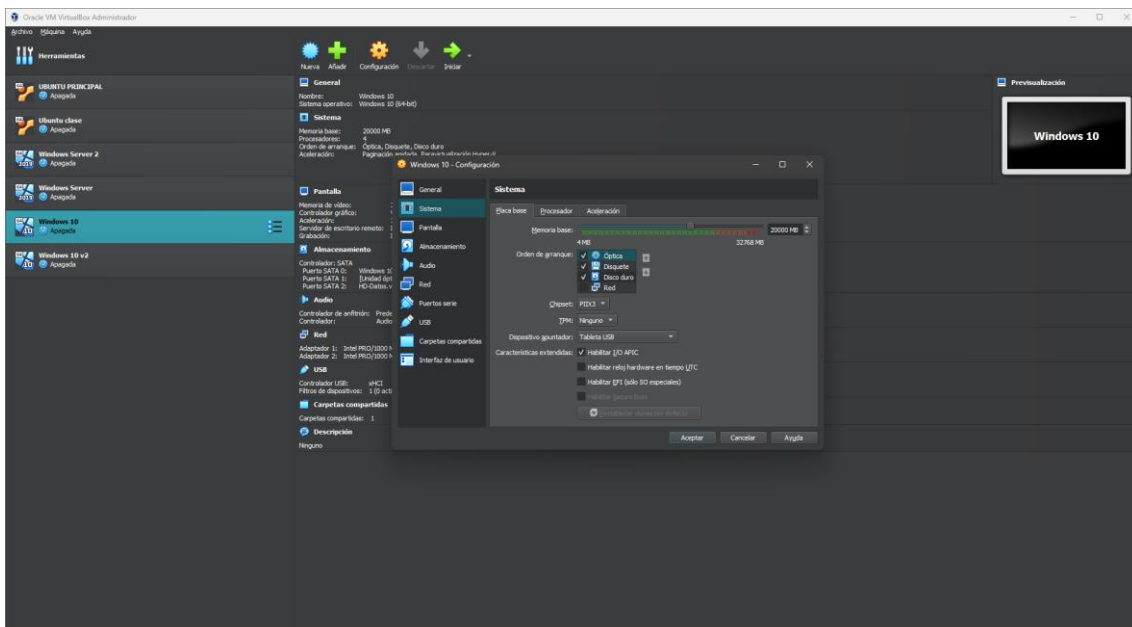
Oracle VM VirtualBox Administrador

Archivo Máquina Ayuda

Herramientas

UBUNTU PRINCIPAL
Apagada

Ubuntu clase
Apagada

Windows Server 2
Apagada

Windows Server
Apagada

Windows 10
Apagada

Windows 10 v2
Apagada

Nueva Añadir Configuración Descartar Iniciar

General
Nombre: Windows 10
Sistema operativo: Windows 10 (64-bit)

Sistema
Memoria base: 20000 MB
Procesadores: 4
Orden de arranque: Óptica, Disquete, Disco duro
Aceleración: Paginación anidada, Paravirtualización Hyper-V

Pantalla
Memoria de vídeo:
Controlador gráfico:
Aceleración:
Servidor de escritorio remoto:
Grabación:

Almacenamiento
Controlador: SATA
Puerto SATA 0: Windows 1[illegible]
Puerto SATA 1: [Unidad ópt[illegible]
Puerto SATA 2: HD-Datos.v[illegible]

Audio
Controlador de anfitrión: Prede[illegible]
Controlador: Audio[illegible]

Red
Adaptador 1: Intel PRO/1000 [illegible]
Adaptador 2: Intel PRO/1000 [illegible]

USB
Controlador USB: xHCI
Filtros de dispositivos: 1 (0 acti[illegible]

Carpetas compartidas
Carpetas compartidas: 1

Descripción
Ninguno

Previsualización
Windows 10

Windows 10 - Configuración

General
Sistema
Pantalla
Almacenamiento
Audio
Red
Puertos serie
USB
Carpetas compartidas
Interfaz de usuario

Sistema

Placa base Procesador Aceleración

Memoria base: 20000 MB
4 MB 32768 MB

Orden de arranque:
✓ Óptica
✓ Disquete
✓ Disco duro
Red

Chipset: PIIX3
TPM: Ninguno
Dispositivo apuntador: Tableta USB
Características extendidas: ✓ Habilitar I/O APIC
Habilitar reloj hardware en tiempo UTC
Habilitar EFI (sólo SO especiales)
Habilitar Secure Boot
Restablecer claves por defecto

Aceptar Cancelar Ayuda